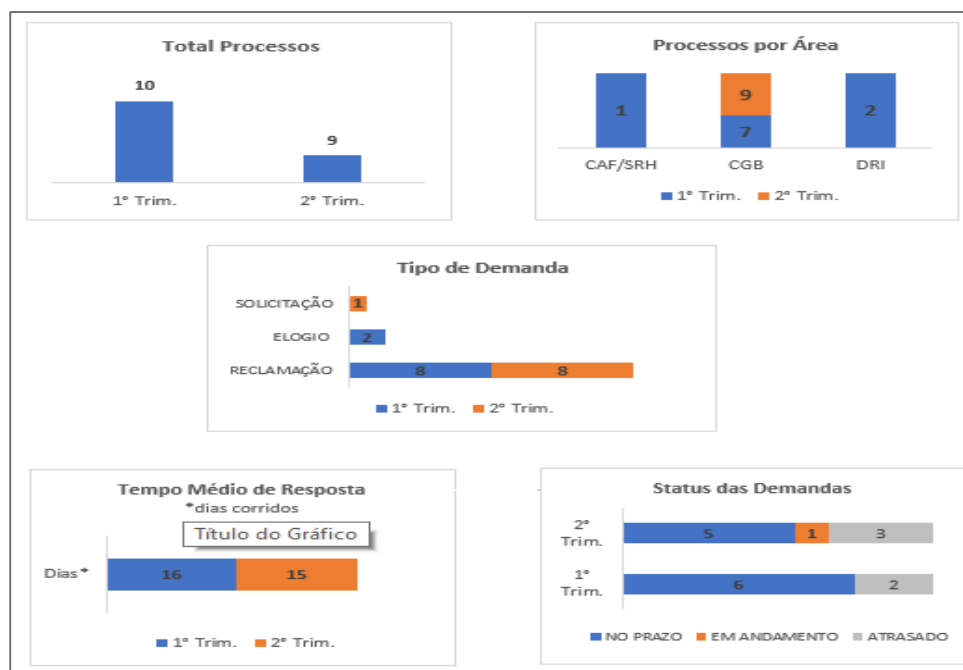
Total Processos

10

9

1º Trim.

2º Trim.

Processos por Área

1

9

7

2

CAF/SRH

CGB

DRI

1º Trim.

2º Trim.

Tipo de Demanda

SOLICITAÇÃO

1

ELOGIO

2

RECLAMAÇÃO

8

8

1º Trim.

2º Trim.

Tempo Médio de Resposta
*dias corridos

Título do Gráfico

Dias*

16

15

1º Trim.

2º Trim.

Status das Demandas

2º Trim.

5

1

3

1º Trim.

6

2

NO PRAZO

EM ANDAMENTO

ATRASADO